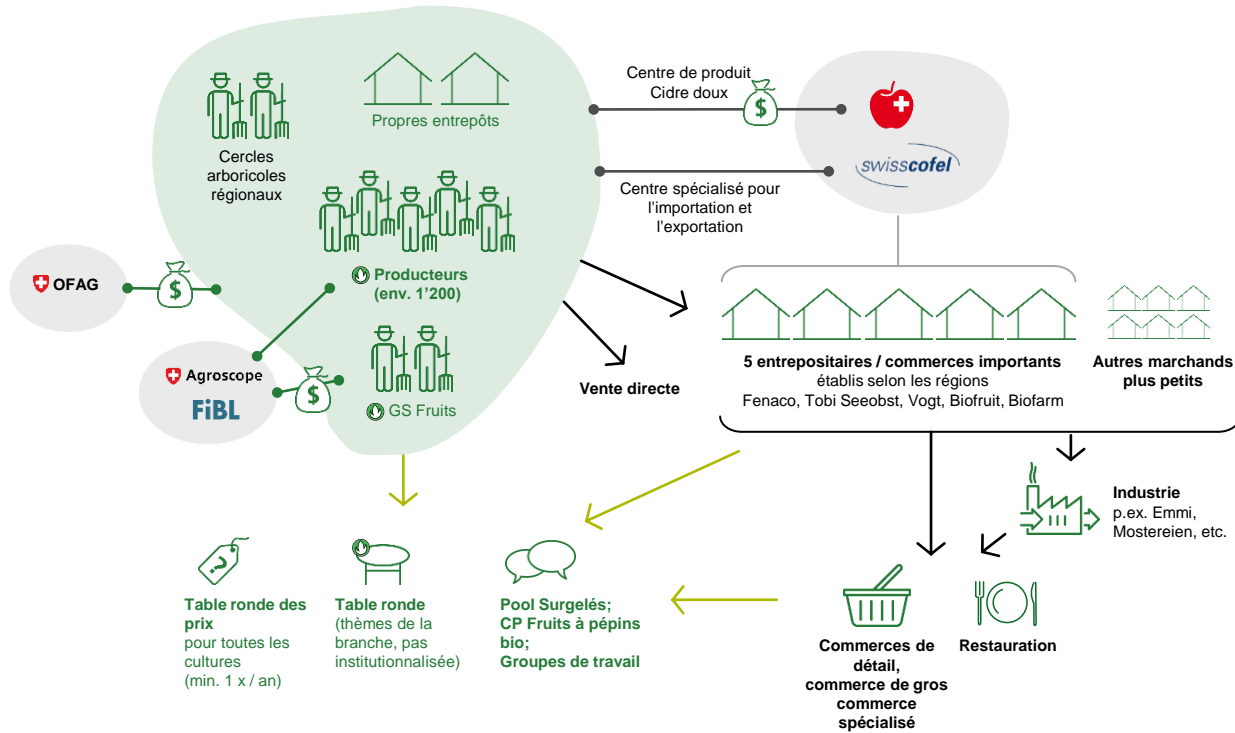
Cercles arboricoles régionaux

Propres entrepôts

Centre de produit Cidre doux

swisscofel

Centre spécialisé pour l'importation et l'exportation

OFAG

Producteurs (env. 1'200)

Agroscope

FiBL

GS Fruits

Vente directe

5 entrepositaires / commerces importants
établis selon les régions
Fenaco, Tobi Seeobst, Vogt, Biofruit, Biofarm

Autres marchands plus petits

Industrie
p.ex. Emmi, Mostereien, etc.

Table ronde des prix
pour toutes les cultures
(min. 1 x / an)

Table ronde
(thèmes de la branche, pas institutionnalisée)

Pool Surgelés;
CP Fruits à pépins bio;
Groupes de travail

Commerces de détail, commerce de gros commerce spécialisé

Restauration